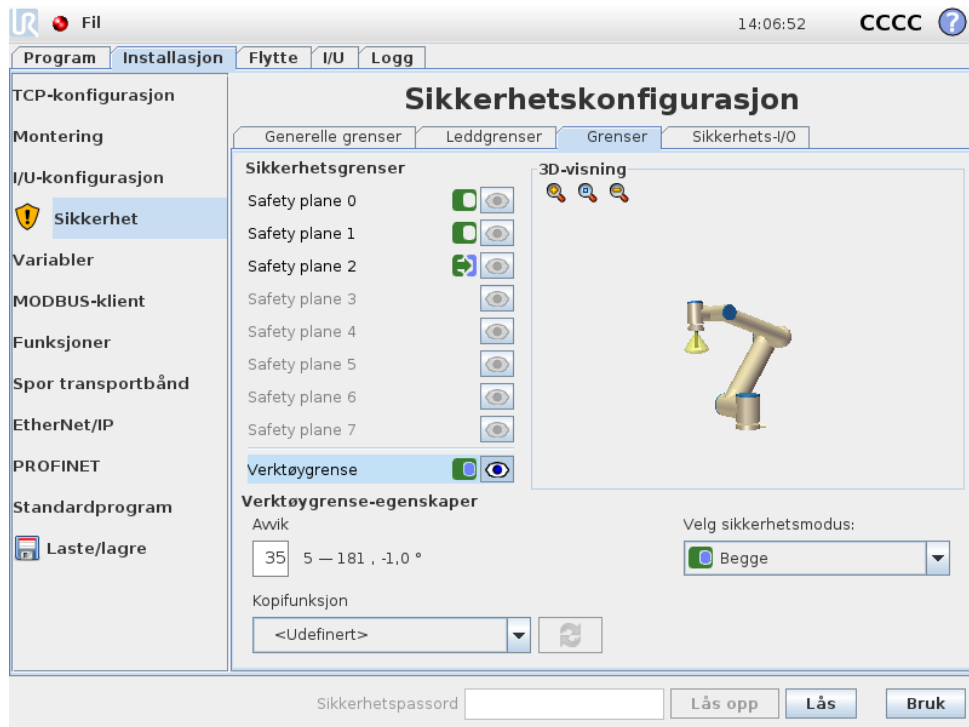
Fil

14:06:52 CCCC

Program Installasjon Flytte I/U Logg

TCP-konfigurasjon
Montering
I/U-konfigurasjon
Sikkerhet
Variabler
MODBUS-klient
Funksjoner
Spor transportbånd
EtherNet/IP
PROFINET
Standardprogram
Laste/lagre

Sikkerhetskonfigurasjon

Generelle grenser Leddgrenser Grenser Sikkerhets-I/O

Sikkerhetsgrenser
Safety plane 0
Safety plane 1
Safety plane 2
Safety plane 3
Safety plane 4
Safety plane 5
Safety plane 6
Safety plane 7
Verktøygrense

3D-visning

Verktøygrense-egenskaper
Avvik
35 5 — 181 , -1,0 °

Velg sikkerhetsmodus:
Begge

Kopifunksjon
<Udefinert>

Sikkerhetspassord Lås opp Lås Bruk